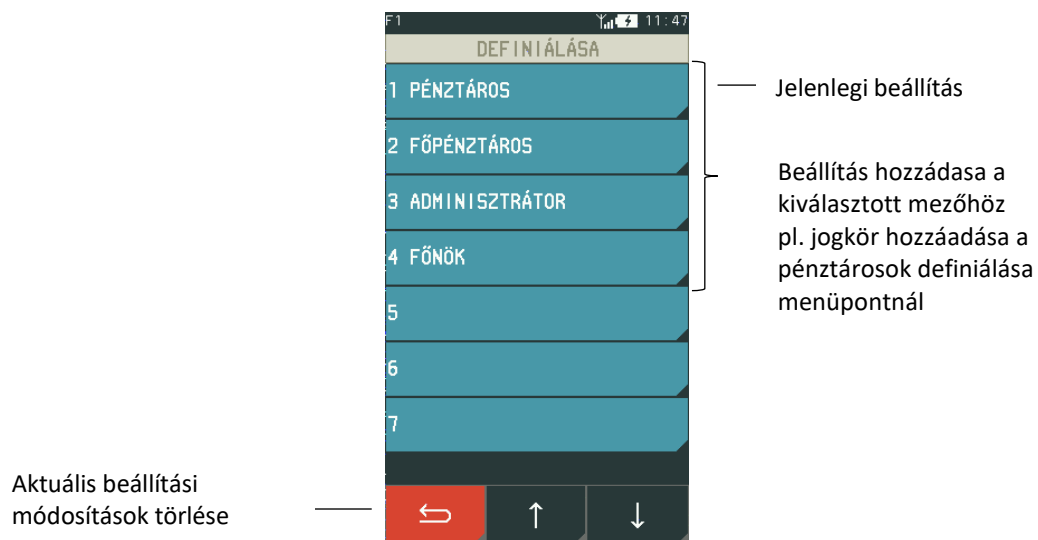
F1 11:47

DEFINIÁLÁSA

1 PÉNZTÁROS

2 FŐPÉNZTÁROS

3 ADMINISZTRÁTOR

4 FŐNÖK

5

6

7

Jelenlegi beállítás

Beállítás hozzádasa a kiválasztott mezőhöz pl. jogkör hozzáadása a pénztárosok definiálása menüpontnál

Aktuális beállítási módosítások törlése

↑

↓